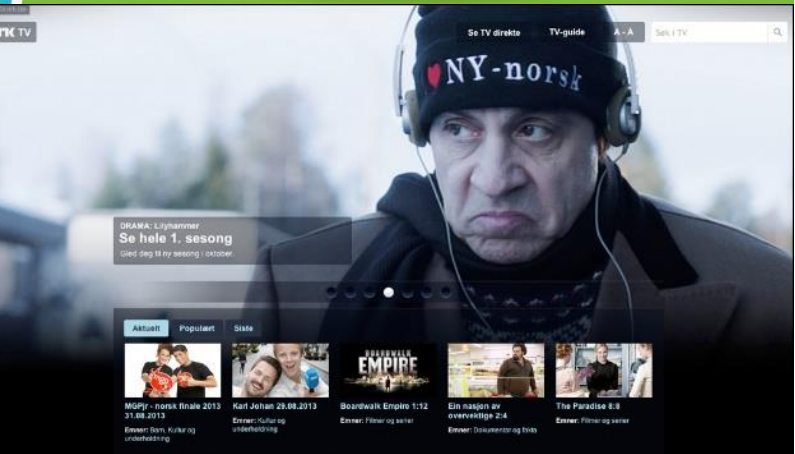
rK TV

Se TV direkte TV-guide A - Å Søk i TV

♥ NY-norsk

DRAMA: Lilyhammer
Se hele 1. sesong
Gled deg til ny sesong i oktober.

Aktuelt Populært Siste

MGPjr - norsk finale 2013 31.08.2013
Emner: Barn, Kultur og underholdning

Karl Johan 29.08.2013
Emner: Kultur og underholdning

BOARDWALK EMPIRE
Boardwalk Empire 1:12
Emner: Filmer og serier

Ein nasjon av overvektige 2:4
Emner: Dokumentar og fakta

The Paradise 8:8
Emner: Filmer og serier